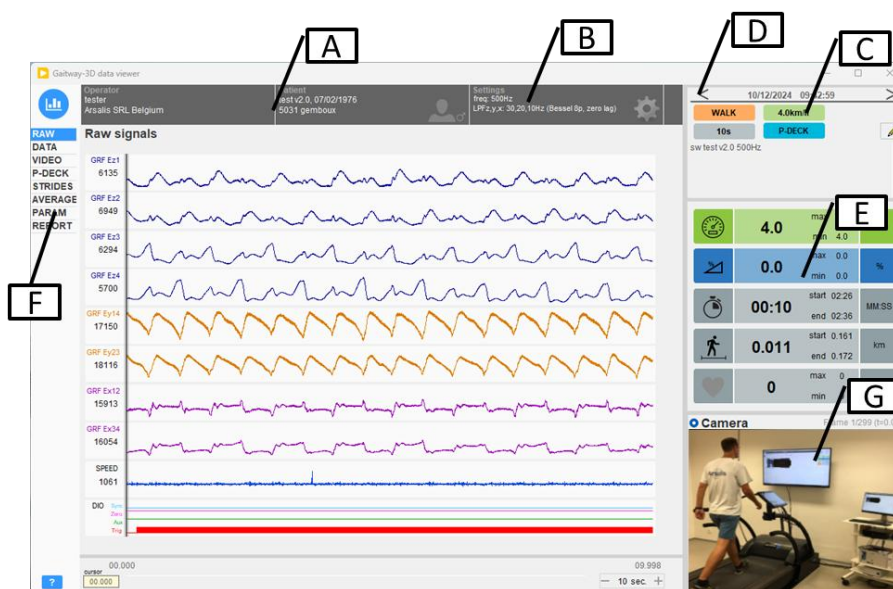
A
B
D
C
Gaitway-3D data viewer
Operator
tester
Arsalis SRL Belgium
Patient
test v2.0, 07/02/1976
5031 gembloux
Settings
freq: 500Hz
LPFz,y,x: 30,20,10Hz (Bessel 8p, zero lag)
10/12/2024 09:42:59
WALK
4.0km/h
10s
P-DECK
sw test v2.0 500Hz
RAW
DATA
VIDEO
P-DECK
STRIDES
AVERAGE
PARAM
REPORT
F
Raw signals
GRF Ez1
6135
GRF Ez2
6949
GRF Ez3
6294
GRF Ez4
5700
GRF Ey14
17150
GRF Ey23
18116
GRF Ex12
15913
GRF Ex34
16054
SPEED
1061
DIO
Sync
Zero
Aux
Trig
E
4.0
max
min 4.0
0.0
max 0.0
min 0.0
%
00:10
start 02:26
end 02:36
MM:SS
0.011
start 0.161
end 0.172
km
0
max 0
min
G
Camera
Frame 1/299 (t=0.0
00.000
09.998
cursor
00.000
10 sec.
?